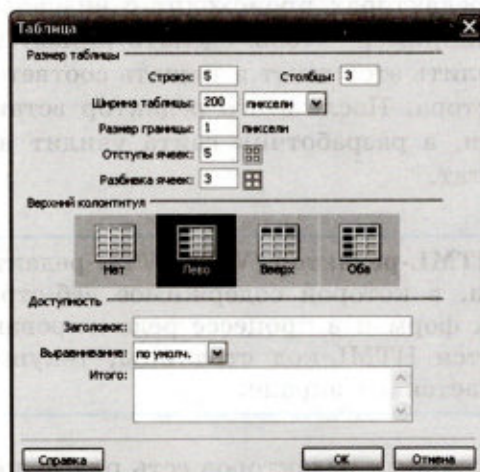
Таблица

Размер таблицы

Строки: 5

Столбцы: 3

Ширина таблицы: 200 пиксели

Размер границы: 1 пиксели

Отступы ячеек: 5

Разбивка ячеек: 3

Верхний колонтитул

Нет

Лево

Вверх

Оба

Доступность

Заголовок:

Выравнивание: по умолч.

Итого:

Справка

ОК

Отмена